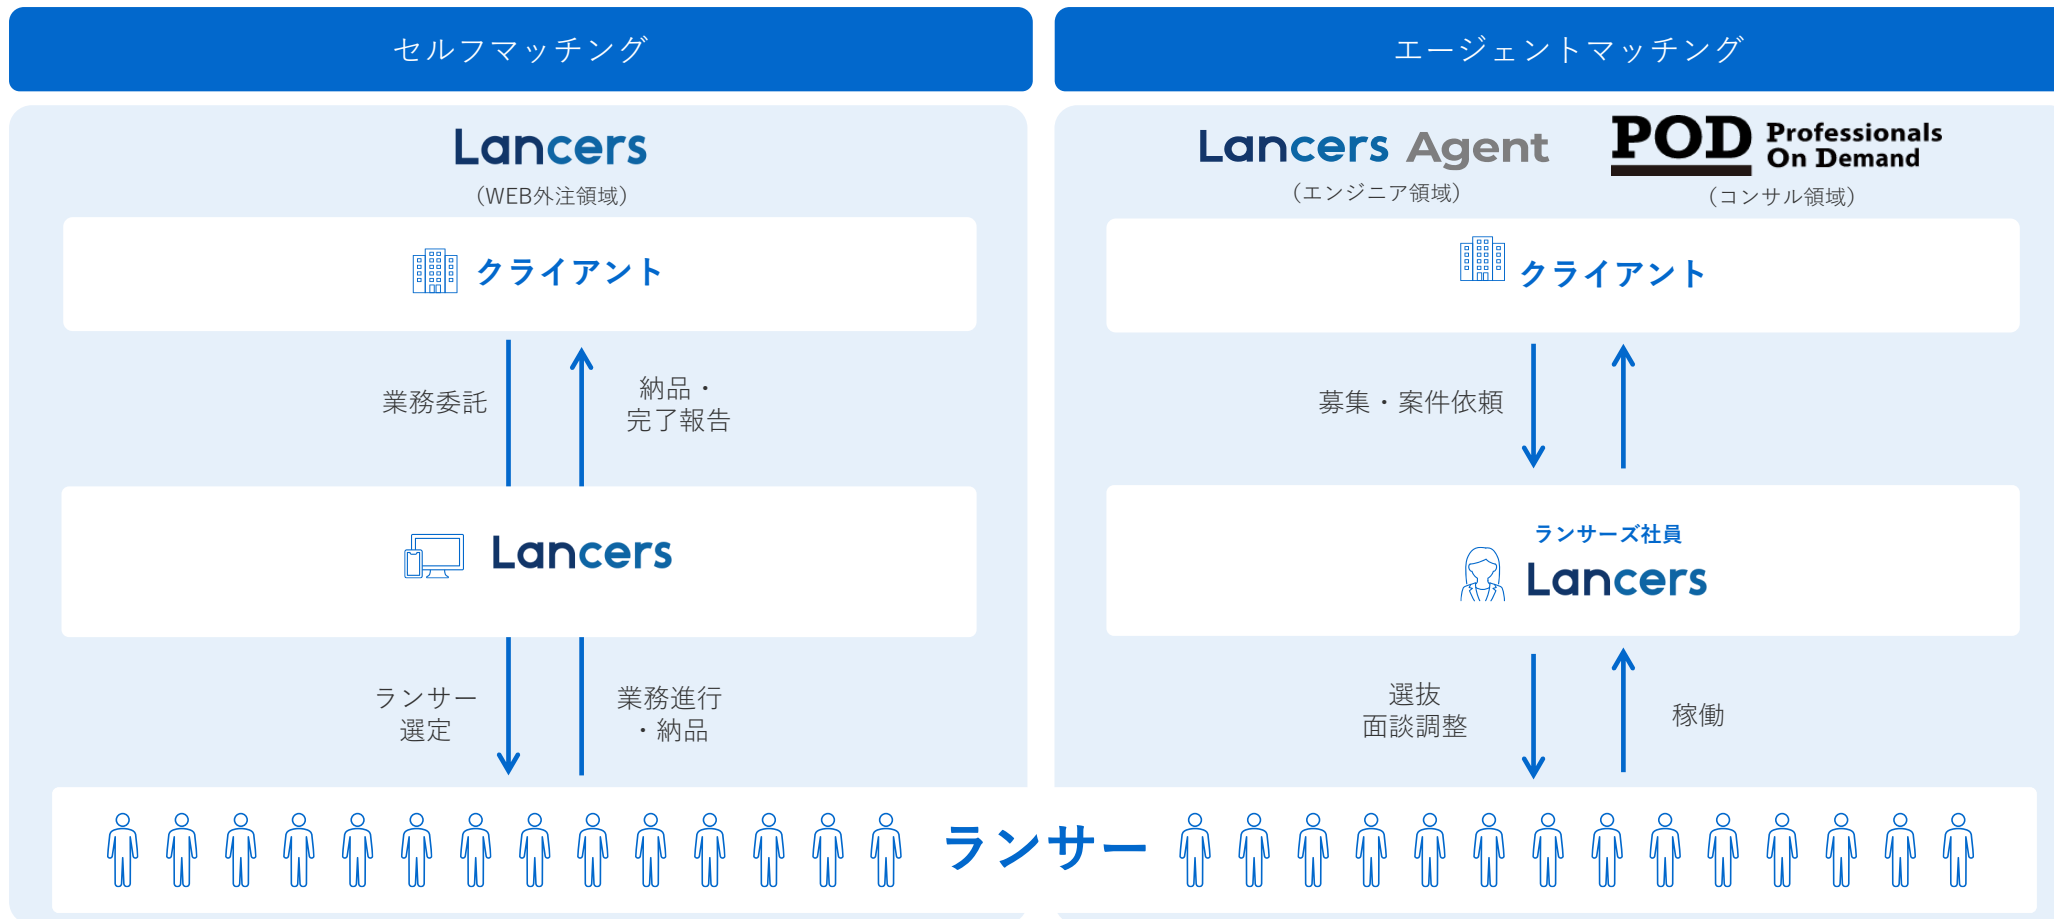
セルフマッチング

Lancers
（WEB外注領域）

クライアント

業務委託

納品・
完了報告

Lancers

ランサー
選定

業務進行
・納品

エージェントマッチング

Lancers Agent
（エンジニア領域）

POD Professionals On Demand
（コンサル領域）

クライアント

募集・案件依頼

ランサーズ社員
Lancers

選抜
面談調整

稼働

ランサー